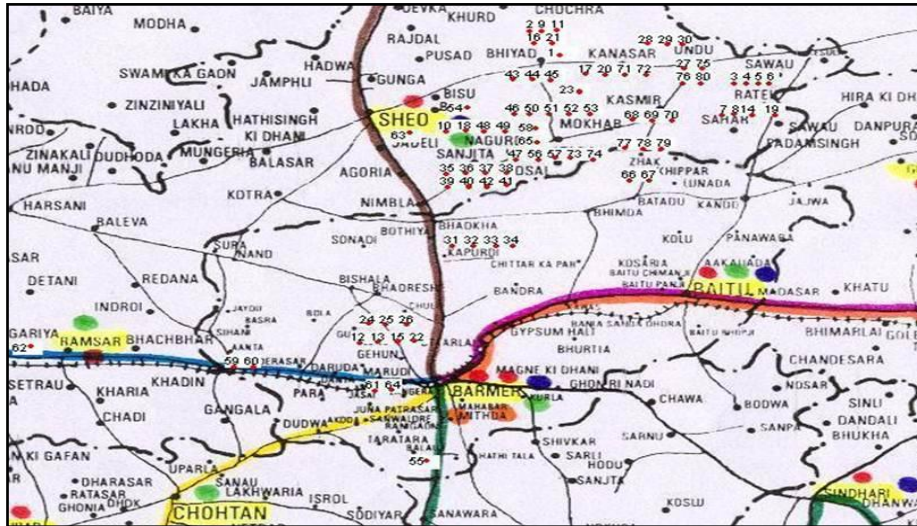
BAIYA
MODHA
DEVKA
KHURD
CHOCHRA
2 9 11
16 21
28 29 30
RAJDAL
PUSAD
BHIYAD
1
KANASAR
UNDU
SAWAU
HADWA
SWAMI KA GAON
JAMPHLI
GUNGA
43 44 45
17 20 71 72
27 75
76 80
3 4 5 8
RATE
HADA
23
BISU
KASMIR
HIRA KI DH
ZINZINIYALI
64
46 50 51 52 53
7 8 14
19
LAKHA
HATHISINGH KI DHANI
SHEO
10 18 48 49 58
MOKHAB
68 69 70
SAHAR
SAWAU
DANPUR
63
NAGUR
PADAMSINGH
JADELI
65
77 78 79
ZINAKALI
NU MANJI
DUDHODA
MUNGERIA
BALASAR
SANJITA
47 56 57 73 74
ZHAK
35 36 37 38
DSAI
CHIPPAR
66 67
39 40 42 41
LUNADA
KOTRA
AGORIA
HARSANI
NIMBLA
BATADU
KANDU
JAJWA
BALEVA
BHADKHA
BHIMDA
BOTHIYA
SONADI
31 32 33 34
KOLU
PANAWADA
SURA
NAND
KAPURDI
SAR
CHITTAR KA PAR
DETANI
REDANA
BISHALA
KOSARIA
AAKALI
BAITU CHIMAN JI
BAITU PANJI
BAITU
MADASAR
KHATU
INDROI
BHADRESH
BANDRA
JAYOL
BASRA
BOLA
CHUL
GARIYA
SIHANI
24 25 26
BAITU BHIMJI
BHIMARLAI
62
RAMSAR
BHACHBHAR
GUI 12 13 15 22
GYPSUM HALT
HANIA SANSA DHORA
HARLAI
KANTA
GEHUN
BHURTIA
CHANDESARA
59 60
JERASAR
DARUDA
MARUDI
MAGNE KI DHANI
SETRAU
KHARIA
KHADIN
61 64
GHONRI NADI
NOSAR
JASAI
BARMER
KURLA
CHADI
PARA
CHAWA
BODWA
SINU
GANGALA
JUNA PATRASAR
MAHABAR
DANDALI
DUDWA
AKODA
SANAWADA
RANIGAON
JATHDA
SARNU
SANPA
BHUKHA
TARATARA
SHIVKAR
KI GAFAN
SARLI
HODU
UPARLA
55
HATHI TALA
SANJTA
DHARASAR
SANAU
RATASAR
GHONIA
DHOK
LAKHWARIA
CHOHTAN
ISROL
SODIYAR
SANAWARA
KOSLU
SINDHARI
DHANWA